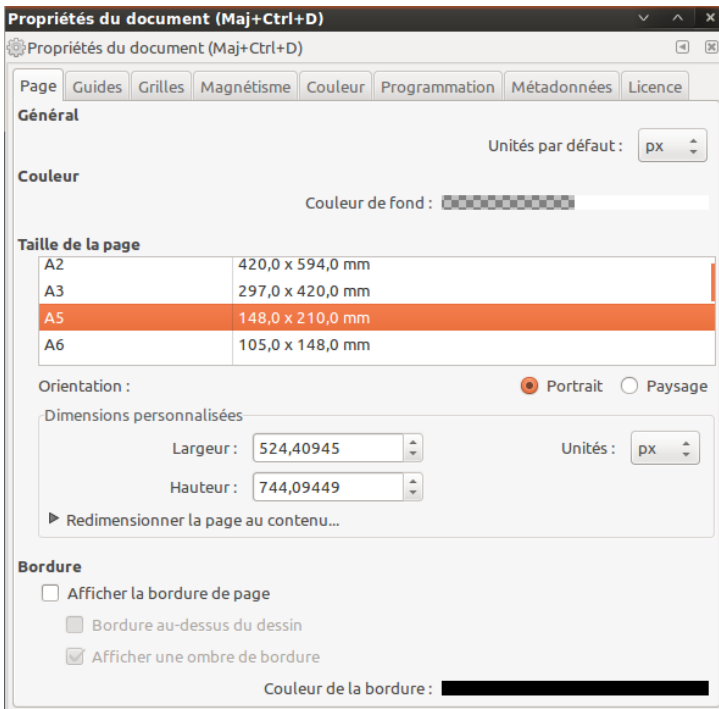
Propriétés du document (Maj+Ctrl+D)

Propriétés du document (Maj+Ctrl+D)

Page | Guides | Grilles | Magnétisme | Couleur | Programmation | Métadonnées | Licence

Général

Unités par défaut : px

Couleur

Couleur de fond :

Taille de la page

| | |
|---|---|
| A2 | 420,0 x 594,0 mm |
| A3 | 297,0 x 420,0 mm |
| A5 | 148,0 x 210,0 mm |
| A6 | 105,0 x 148,0 mm |

Orientation : Portrait Paysage

Dimensions personnalisées

Largeur : 524,40945 Unités : px

Hauteur : 744,09449

Redimensionner la page au contenu...

Bordure

Afficher la bordure de page

Bordure au-dessus du dessin

Afficher une ombre de bordure

Couleur de la bordure :